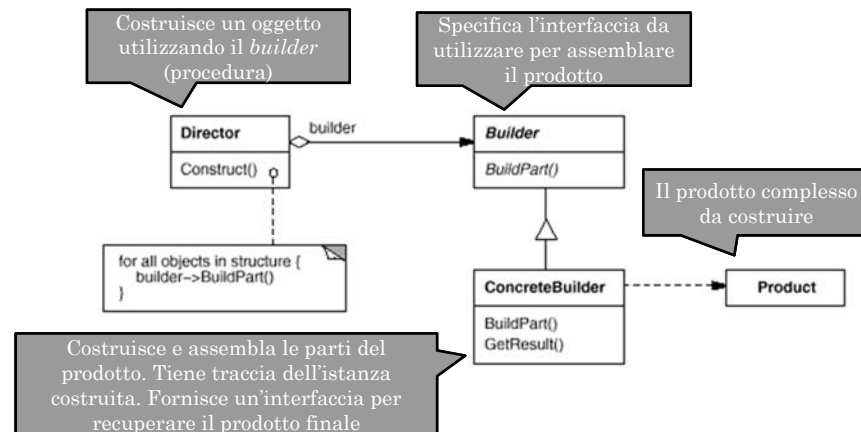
Costruisce un oggetto utilizzando il *builder* (procedura)

Specifica l'interfaccia da utilizzare per assemblare il prodotto

Director

Construct()

builder

Builder

BuildPart()

Il prodotto complesso da costruire

for all objects in structure {
builder->BuildPart()
}

ConcreteBuilder

BuildPart()
GetResult()

Product

Costruisce e assembla le parti del prodotto. Tiene traccia dell'istanza costruita. Fornisce un'interfaccia per recuperare il prodotto finale